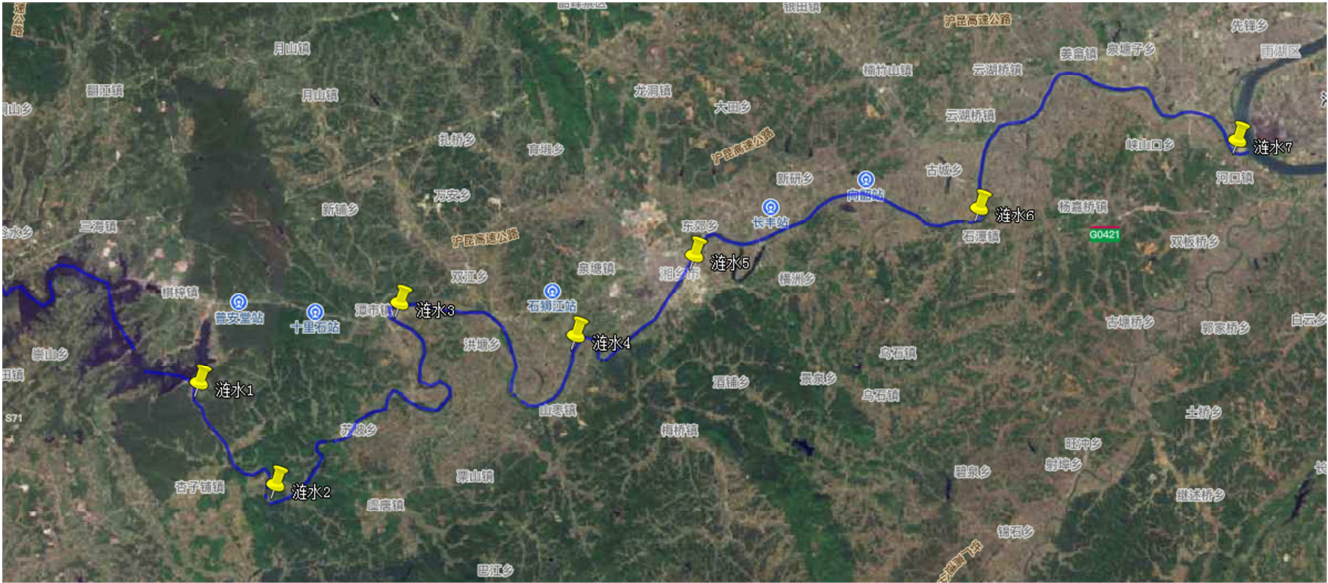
涟水1
涟水2
涟水3
涟水4
涟水5
涟水6
涟水7
月山镇
月山镇
翻江镇
三海镇
棋梓镇
普安堂站
十里石站
潭市镇
双江乡
洪塘乡
石狮江站
泉塘乡
湘乡市
东郊乡
长丰站
向韶站
石潭镇
古城乡
云湖桥镇
姜畲镇
泉塘子乡
先锋乡
雨湖区
河口镇
杨嘉桥镇
G0421
双板桥乡
沪昆高速公路
沪昆高速公路
沪昆高速公路
龙洞镇
大田乡
育塅乡
毛田镇
新铺乡
万安乡
翻江镇
山枣镇
梅桥镇
壶天镇
月山乡
虞塘镇
芳塘乡
龙洞镇
崇山乡
S71
杏子铺镇
壶山镇
巴江乡
梅桥镇
横洲乡
乌石镇
景泉乡
乌石镇
酒铺乡
韶山乡
碧泉乡
射埠乡
锦石乡
花石镇
继述桥乡
古塘桥乡
郭家桥乡
白云乡
土桥乡
岐山口乡
云湖桥镇
楠竹山镇
银田镇
茅浒乡